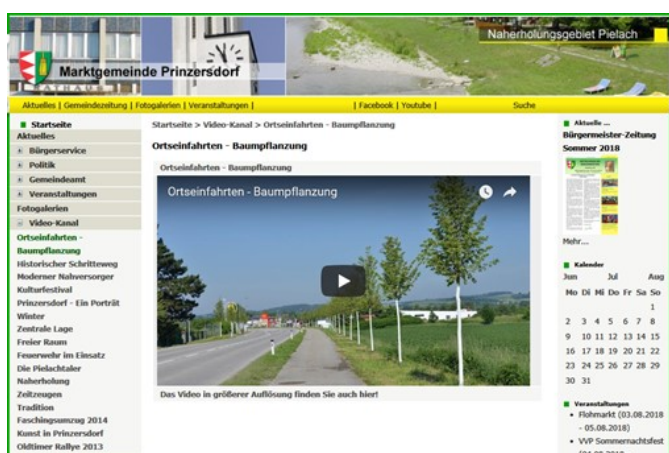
Naherholungsgebiet Pielach

Marktgemeinde Prinzersdorf

RATHAUS

Aktuelles | Gemeindezeitung | Fotogalerien | Veranstaltungen | | Facebook | Youtube | Suche

Startseite
Aktuelles
Bürgerservice
Politik
Gemeindeamt
Veranstaltungen
Fotogalerien
Video-Kanal
Ortseinfahrten - Baumpflanzung
Historischer Schrittweg
Moderner Nahversorger
Kulturfestival
Prinzersdorf - Ein Porträt
Winter
Zentrale Lage
Freier Raum
Feuerwehr im Einsatz
Die Pielachtaler
Naherholung
Zeitzeugen
Tradition
Faschingsumzug 2014
Kunst in Prinzersdorf
Oldtimer Rallye 2013

Startseite > Video-Kanal > Ortseinfahrten - Baumpflanzung

Ortseinfahrten - Baumpflanzung

Ortseinfahrten - Baumpflanzung

Ortseinfahrten - Baumpflanzung

Das Video in größerer Auflösung finden Sie auch hier!

Aktuelle ...
Bürgermeister-Zeitung Sommer 2018

Mehr....

Kalender

| Jun | | | Jul | | | Aug |
|---|---|---|---|---|---|---|
| Mo | Di | Mi | Do | Fr | Sa | So |
| | | | | | | 1 |
| 2 | 3 | 4 | 5 | 6 | 7 | 8 |
| 9 | 10 | 11 | 12 | 13 | 14 | 15 |
| 16 | 17 | 18 | 19 | 20 | 21 | 22 |
| 23 | 24 | 25 | 26 | 27 | 28 | 29 |
| 30 | 31 | | | | | |

Veranstaltungen
• Flohmarkt (03.08.2018 - 05.08.2018)
• VVP Sommernachtsfest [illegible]